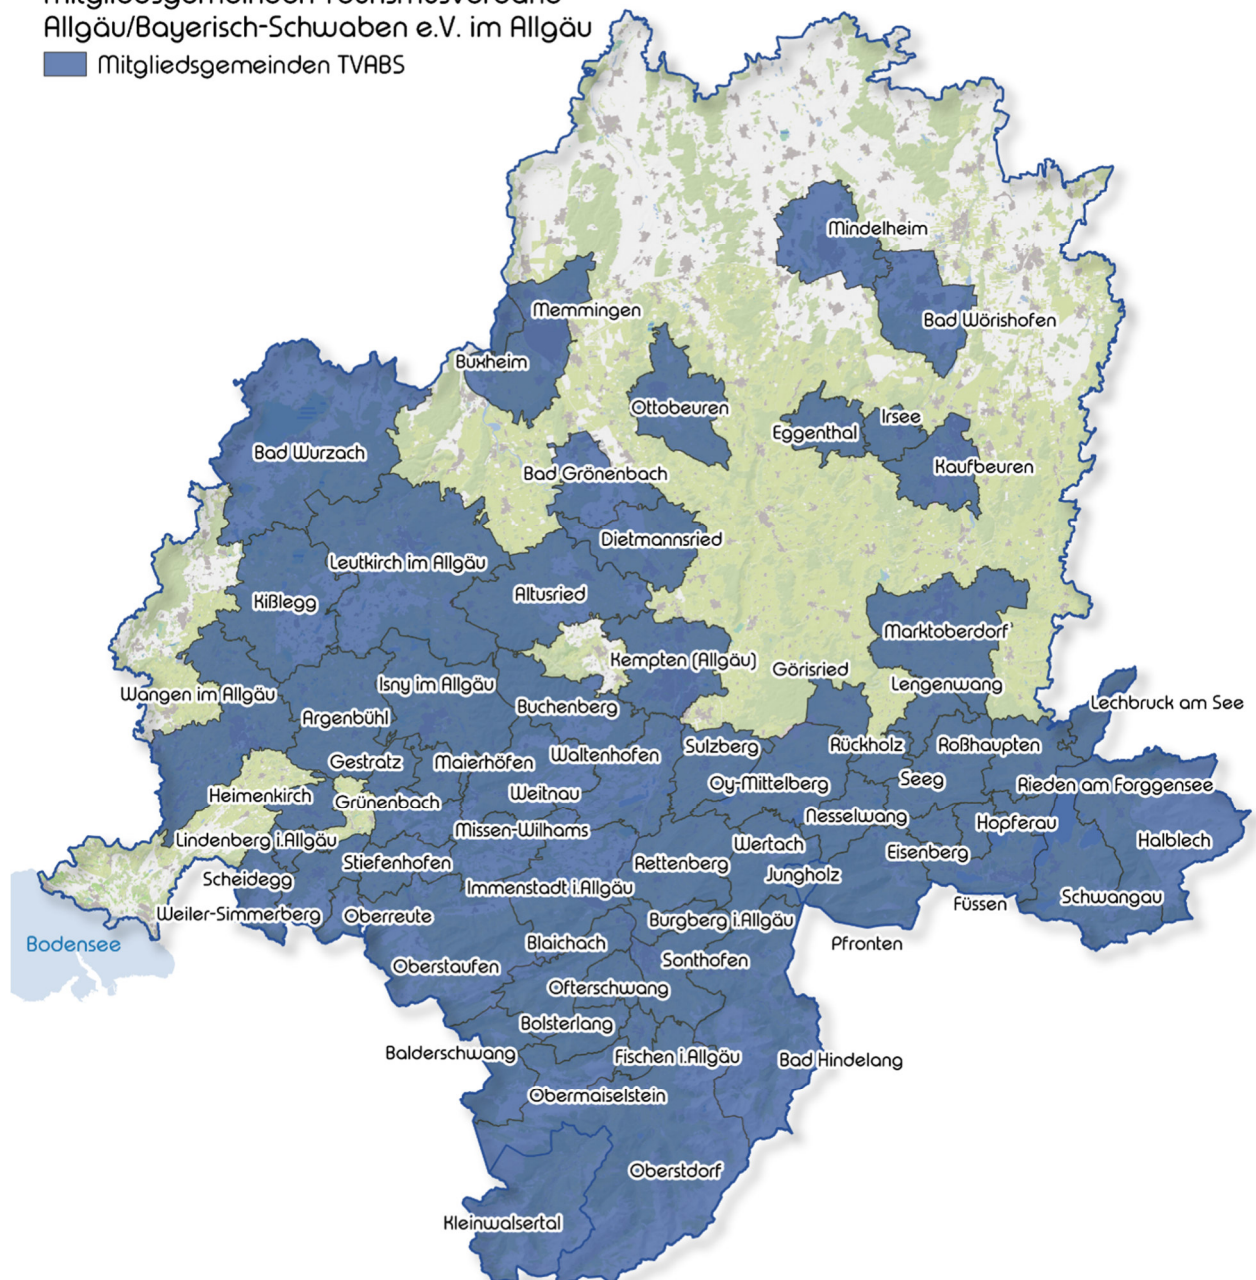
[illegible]
Allgäu/Bayerisch-Schwaben e.V. im Allgäu
Mitgliedsgemeinden TVABS

Mindelheim
Bad Wörishofen
Memmingen
Buxheim
Ottobeuren
Eggenthal
Irsee
Kaufbeuren
Bad Wurzach
Bad Grönenbach
Dietmannsried
Leutkirch im Allgäu
Altusried
Kißlegg
Marktoberdorf
Kempten (Allgäu)
Görisried
Isny im Allgäu
Lengenwang
Wangen im Allgäu
Buchenberg
Lechbruck am See
Argenbühl
Sulzberg
Rückholz
Roßhaupten
Gestratz
Maierhöfen
Waltenhofen
Oy-Mittelberg
Seeg
Rieden am Forggensee
Heimenkirch
Grünenbach
Weitnau
Nesselwang
Hopferau
Halblech
Lindenberg i.Allgäu
Missen-Wilhams
Wertach
Eisenberg
Stiefenhofen
Rettenberg
Scheidegg
Jungholz
Immenstadt i.Allgäu
Füssen
Schwangau
Weiler-Simmerberg
Oberreute
Burgberg i.Allgäu
Bodensee
Pfronten
Blaichach
Oberstaufen
Sonthofen
Ofterschwang
Bolsterlang
Balderschwang
Fischen i.Allgäu
Bad Hindelang
Obermaiselstein
Oberstdorf
Kleinwalsertal